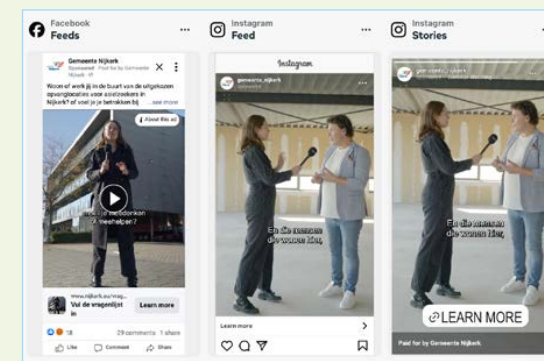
Facebook
Feeds
...

Gemeente Nijkerk
Sponsored · Paid for by Gemeente Nijkerk

Woon of werk jij in de buurt van de uitgekozen opvanglocaties voor asielzoekers in Nijkerk? of voel jij je betrokken bij ... see more

About this ad

Wil jij meedenken of meehelpen?

www.nijkerk.nl/vrag...
Vul de vragenlijst in
Learn more

18
29 comments 1 share
Like Comment Share

Instagram
Feed
...

Instagram
gemeente_nijkerk
Sponsored

En die mensen die wonen hier,

Learn more

Instagram
Stories
...

gemeente_nijkerk
Sponsored

En die mensen die wonen hier,

LEARN MORE

Paid for by Gemeente Nijkerk